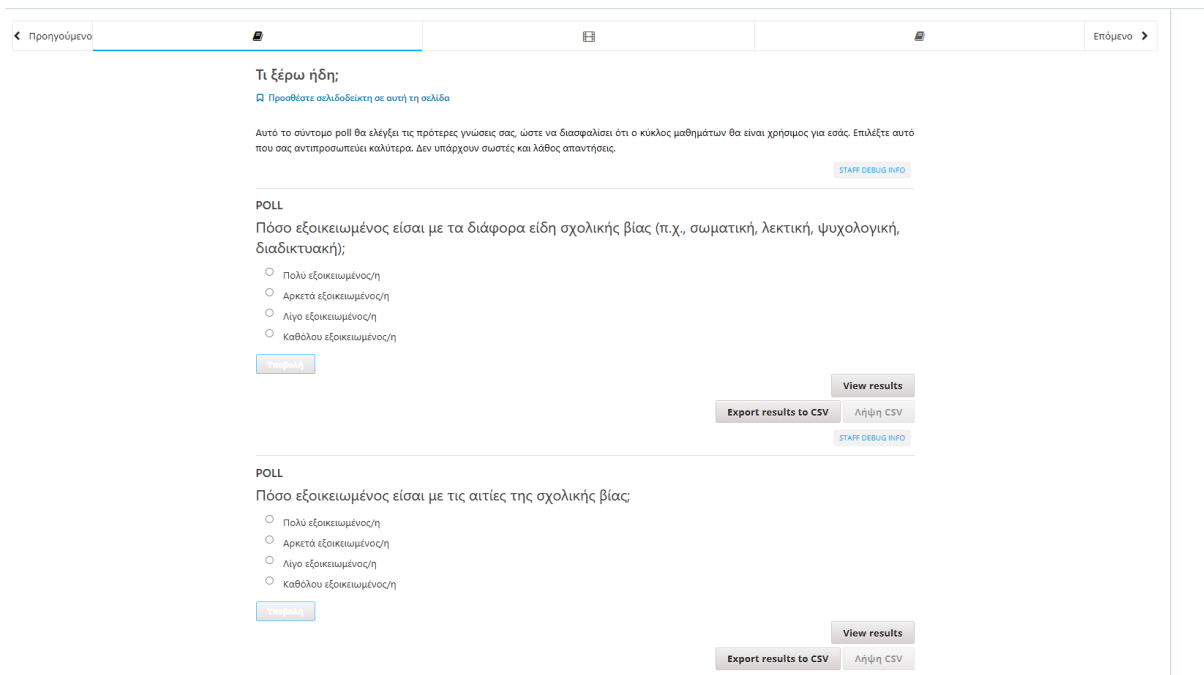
Προηγούμενο

Επόμενο

Τι ξέρω ήδη;

Προσθέστε σελιδοδείκτη σε αυτή τη σελίδα

Αυτό το σύντομο poll θα ελέγξει τις πρότερες γνώσεις σας, ώστε να διασφαλίσει ότι ο κύκλος μαθημάτων θα είναι χρήσιμος για εσάς. Επιλέξτε αυτό που σας αντιπροσωπεύει καλύτερα. Δεν υπάρχουν σωστές και λάθος απαντήσεις.

STAFF DEBUG INFO

POLL

Πόσο εξοικειωμένος είσαι με τα διάφορα είδη σχολικής βίας (π.χ., σωματική, λεκτική, ψυχολογική, διαδικτυακή);

Πολύ εξοικειωμένος/η

Αρκετά εξοικειωμένος/η

Λίγο εξοικειωμένος/η

Καθόλου εξοικειωμένος/η

Υποβολή

View results

Export results to CSV

Λήψη CSV

STAFF DEBUG INFO

POLL

Πόσο εξοικειωμένος είσαι με τις αιτίες της σχολικής βίας;

Πολύ εξοικειωμένος/η

Αρκετά εξοικειωμένος/η

Λίγο εξοικειωμένος/η

Καθόλου εξοικειωμένος/η

Υποβολή

View results

Export results to CSV

Λήψη CSV